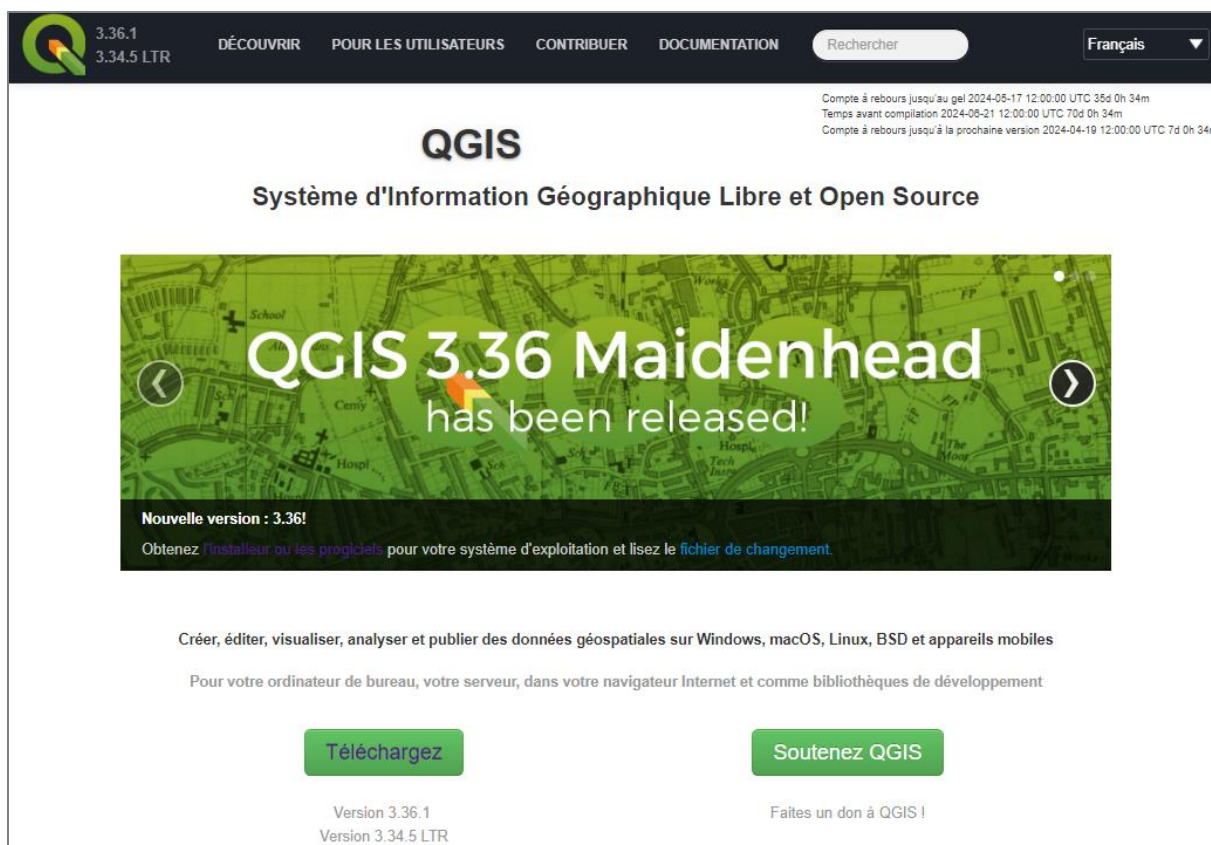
3.36.1
3.34.5 LTR

DÉCOUVRIR POUR LES UTILISATEURS CONTRIBUER DOCUMENTATION Rechercher Français

Compte à rebours jusqu'au gel 2024-05-17 12:00:00 UTC 35d 0h 34m
Temps avant compilation 2024-06-21 12:00:00 UTC 70d 0h 34m
Compte à rebours jusqu'à la prochaine version 2024-04-19 12:00:00 UTC 7d 0h 34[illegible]

QGIS

Système d'Information Géographique Libre et Open Source

School

Cemy

Hospl

Hospl

Tech

FP

The Moor

QGIS 3.36 Maidenhead
has been released!

Nouvelle version : 3.36!
Obtenez l'installeur ou les progiciels pour votre système d'exploitation et lisez le fichier de changement.

Créer, éditer, visualiser, analyser et publier des données géospatiales sur Windows, macOS, Linux, BSD et appareils mobiles

Pour votre ordinateur de bureau, votre serveur, dans votre navigateur Internet et comme bibliothèques de développement

Téléchargez

Version 3.36.1
Version 3.34.5 LTR

Soutenez QGIS

Faites un don à QGIS !